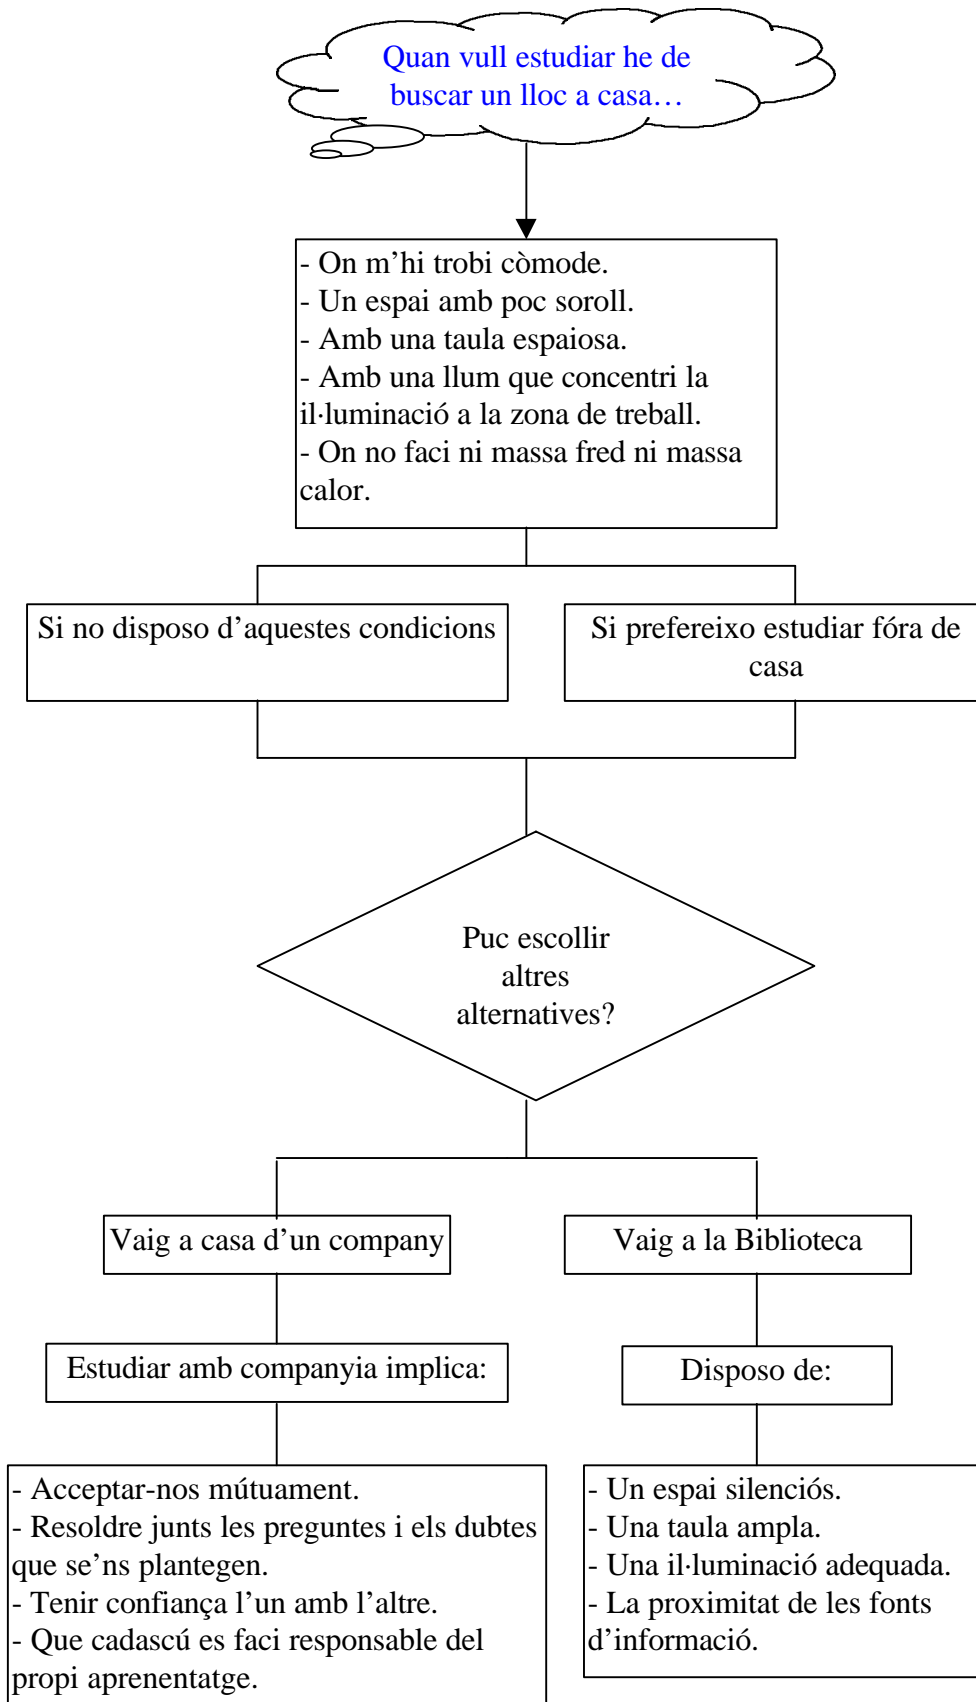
Quan vull estudiar he de buscar un lloc a casa…

- On m’hi trobi còmode.
- Un espai amb poc soroll.
- Amb una taula espaiosa.
- Amb una llum que concentri la il·luminació a la zona de treball.
- On no faci ni massa fred ni massa calor.

Si no disposo d’aquestes condicions

Si prefereixo estudiar fóra de casa

Puc escollir altres alternatives?

Vaig a casa d’un company

Vaig a la Biblioteca

Estudiar amb companyia implica:

Disposo de:

- Acceptar-nos mútuament.
- Resoldre junts les preguntes i els dubtes que se’ns plantegen.
- Tenir confiança l’un amb l’altre.
- Que cadascú es faci responsable del propi aprenentatge.

- Un espai silenciós.
- Una taula ampla.
- Una il·luminació adequada.
- La proximitat de les fonts d’informació.